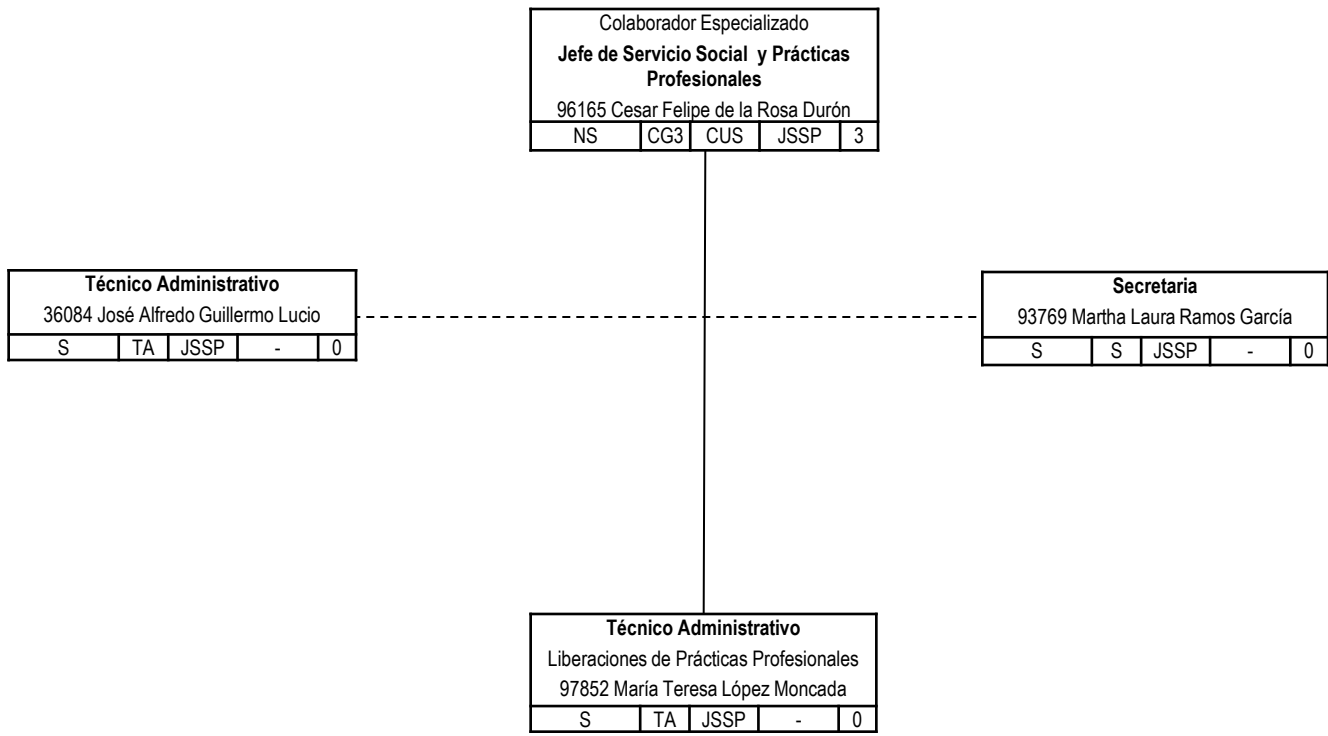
Colaborador Especializado
**Jefe de Servicio Social y Prácticas Profesionales**
96165 Cesar Felipe de la Rosa Durón

| NS | CG3 | CUS | JSSP | 3 |
|---|---|---|---|---|

**Técnico Administrativo**
36084 José Alfredo Guillermo Lucio

| S | TA | JSSP | - | 0 |
|---|---|---|---|---|

**Secretaria**
93769 Martha Laura Ramos García

| S | S | JSSP | - | 0 |
|---|---|---|---|---|

**Técnico Administrativo**
Liberaciones de Prácticas Profesionales
97852 María Teresa López Moncada

| S | TA | JSSP | - | 0 |
|---|---|---|---|---|